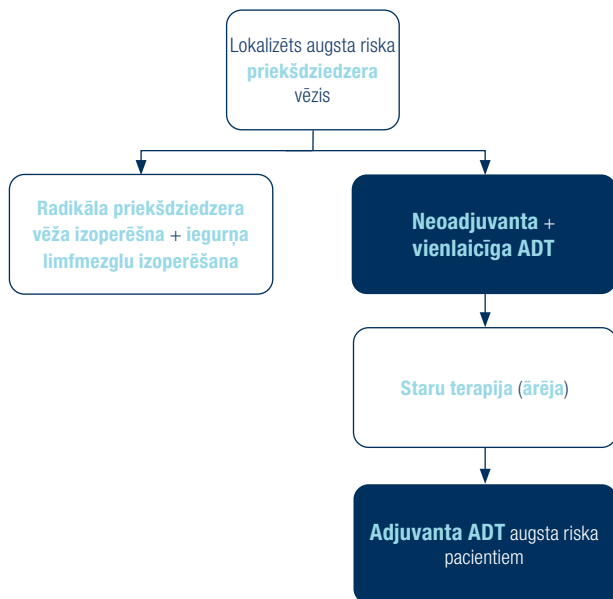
Lokalizēts augsta riska priekšdziedzera vēzis

Radikāla priekšdziedzera vēža izoperēšna + iegurņa limfmezglu izoperēšana

Neoadjuvanta + vienlaicīga ADT

Staru terapija (ārēja)

Adjuvanta ADT augsta riska pacientiem